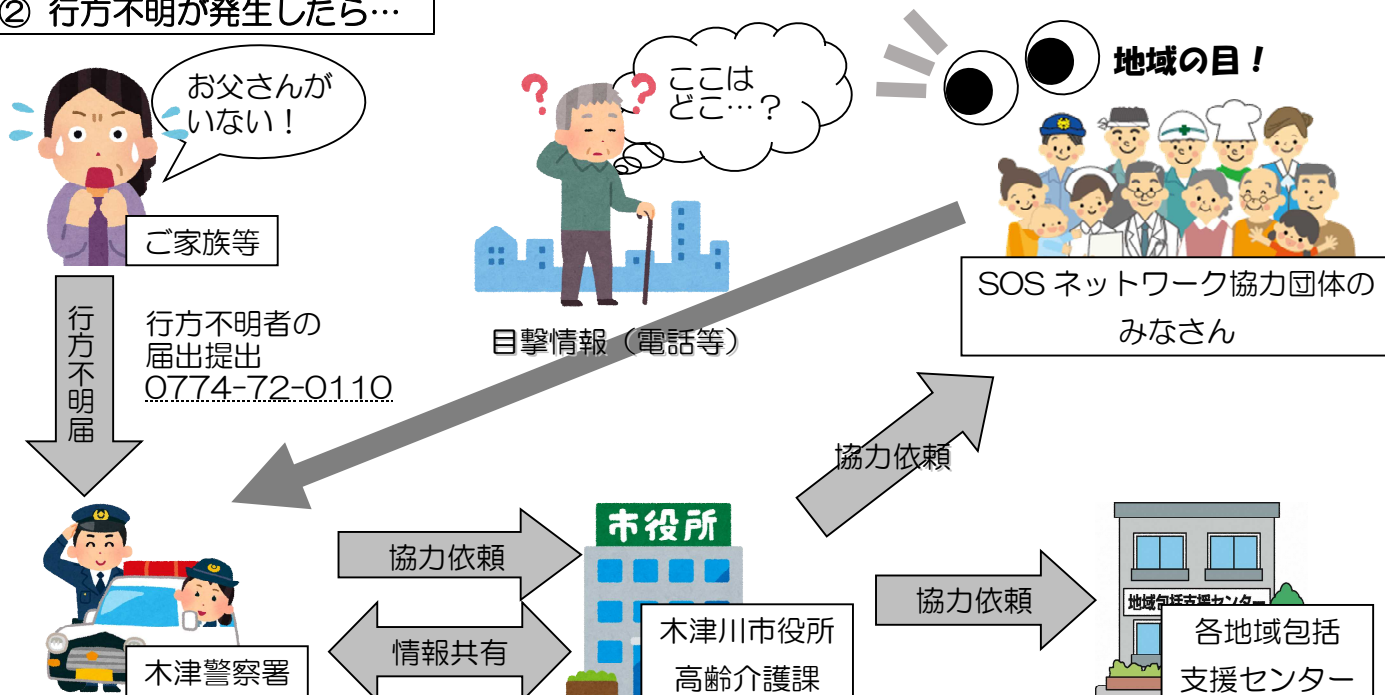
② 行方不明が発生したら…

お父さんがいない！

ご家族等

行方不明届

行方不明者の届出提出
0774-72-0110

ここはどこ…？

目撃情報（電話等）

地域の目！

SOS ネットワーク協力団体のみなさん

協力依頼

協力依頼

情報共有

市役所

木津川市役所
高齢介護課

協力依頼

地域包括支援センター

各地域包括
支援センター

木津警察署